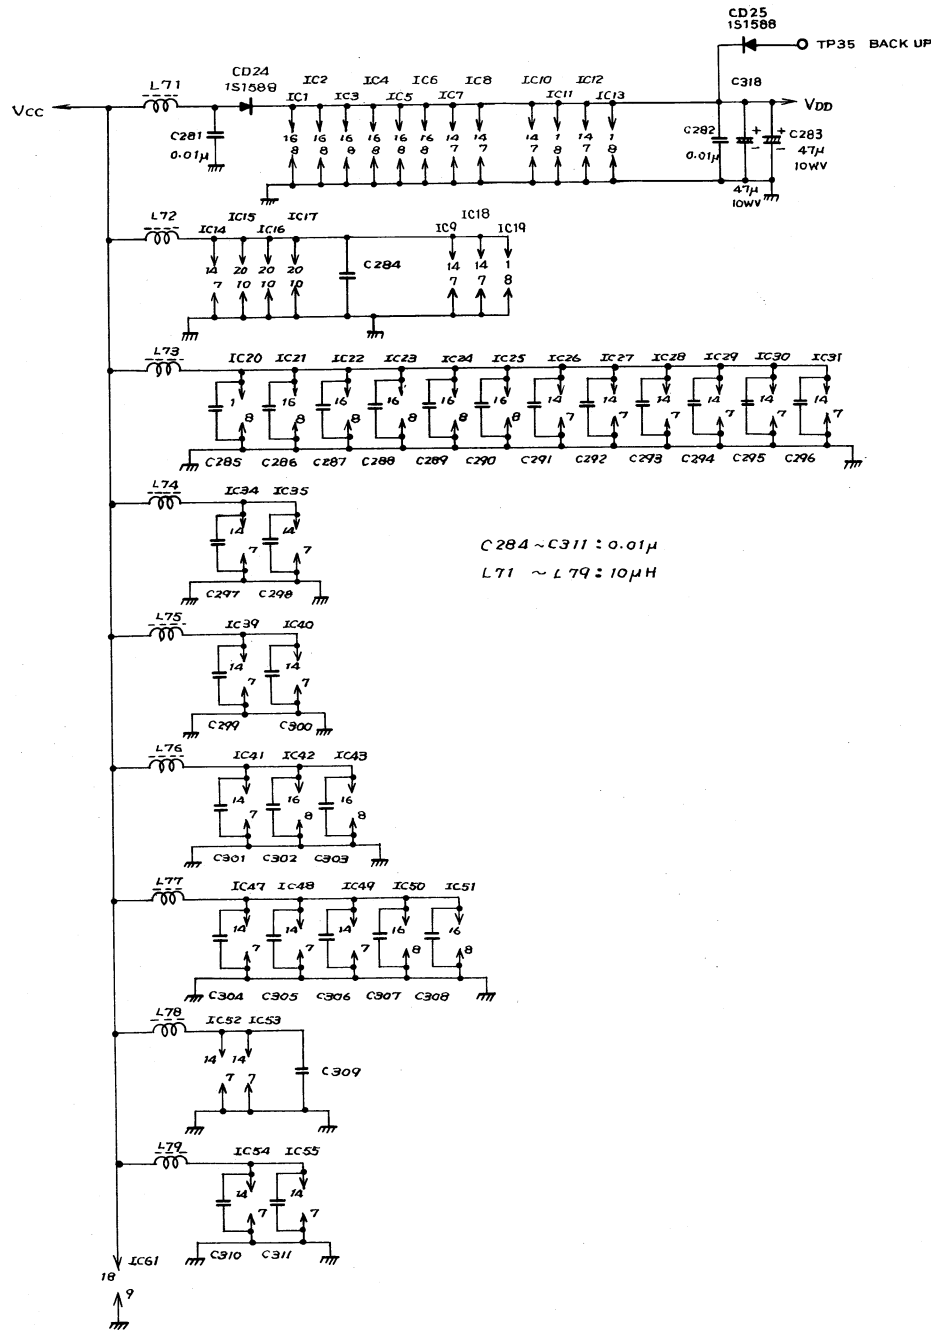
CD25
1S1588
TP35 BACK UP

CD24
1S1588

L71

Vcc

IC2 IC4 IC6 IC8 IC10 IC12
IC1 IC3 IC5 IC7 IC11 IC13

C318

VDD

C281
0.01μ

16 16 16 16 16 16 14 14 14 1 14 1
8 8 8 8 8 8 7 7 7 8 7 8

C282
0.01μ

C283
47μ
10WV

47μ
10WV

L72

IC15 IC17
IC14 IC16

IC18
IC9 IC19

14 20 20 20
7 10 10 10

C284

14 14 1
7 7 8

L73

IC20 IC21 IC22 IC23 IC24 IC25 IC26 IC27 IC28 IC29 IC30 IC31

1 16 16 16 16 16 14 14 14 14 14 14
8 8 8 8 8 8 7 7 7 7 7 7

C285 C286 C287 C288 C289 C290 C291 C292 C293 C294 C295 C296

L74

IC34 IC35
14 14
7 7
C297 C298

C284 ~ C311 : 0.01μ
L71 ~ L79 : 10μH

L75

IC39 IC40
14 14
7 7
C299 C300

L76

IC41 IC42 IC43
14 16 16
7 8 8
C301 C302 C303

L77

IC47 IC48 IC49 IC50 IC51
14 14 14 16 16
7 7 7 8 8
C304 C305 C306 C307 C308

L78

IC52 IC53
14 14
7 7
C309

L79

IC54 IC55
14 14
7 7
C310 C311

IC61
18
9